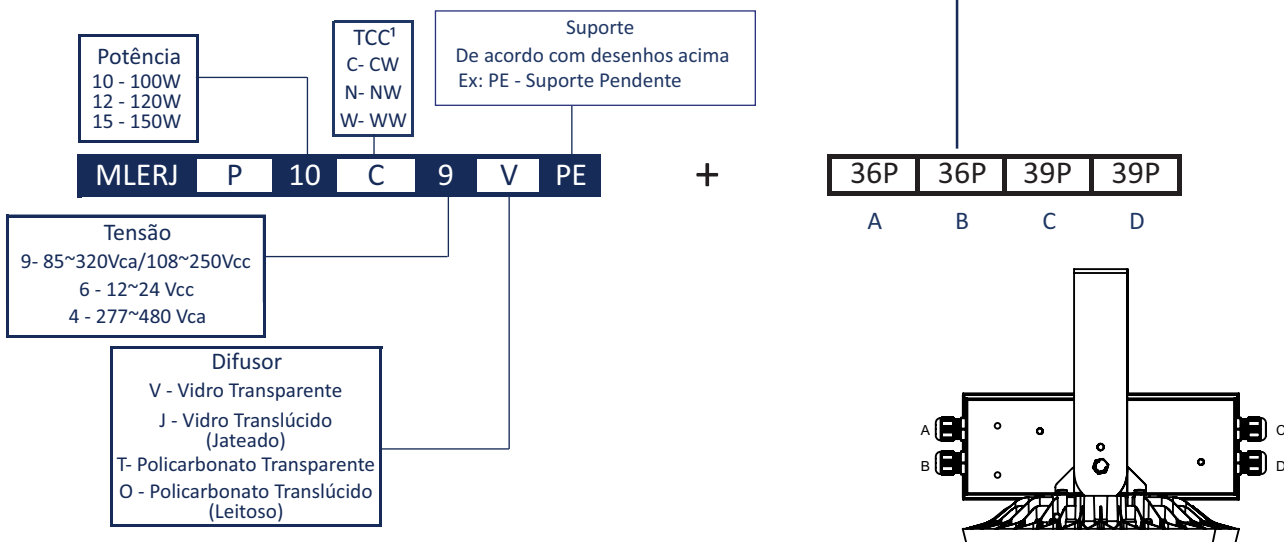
Potência
10 - 100W
12 - 120W
15 - 150W

TCC¹
C- CW
N- NW
W- WW

Suporte
De acordo com desenhos acima
Ex: PE - Suporte Pendente

| MLERJ | P | 10 | C | 9 | V | PE |
|---|---|---|---|---|---|---|

+

| 36P | 36P | 39P | 39P |
|---|---|---|---|
| A | B | C | D |

Tensão
9- 85~320Vca/108~250Vcc
6 - 12~24 Vcc
4 - 277~480 Vca

Difusor
V - Vidro Transparente
J - Vidro Translúcido (Jateado)
T- Policarbonato Transparente
O - Policarbonato Translúcido (Leitoso)

A
B
C
D